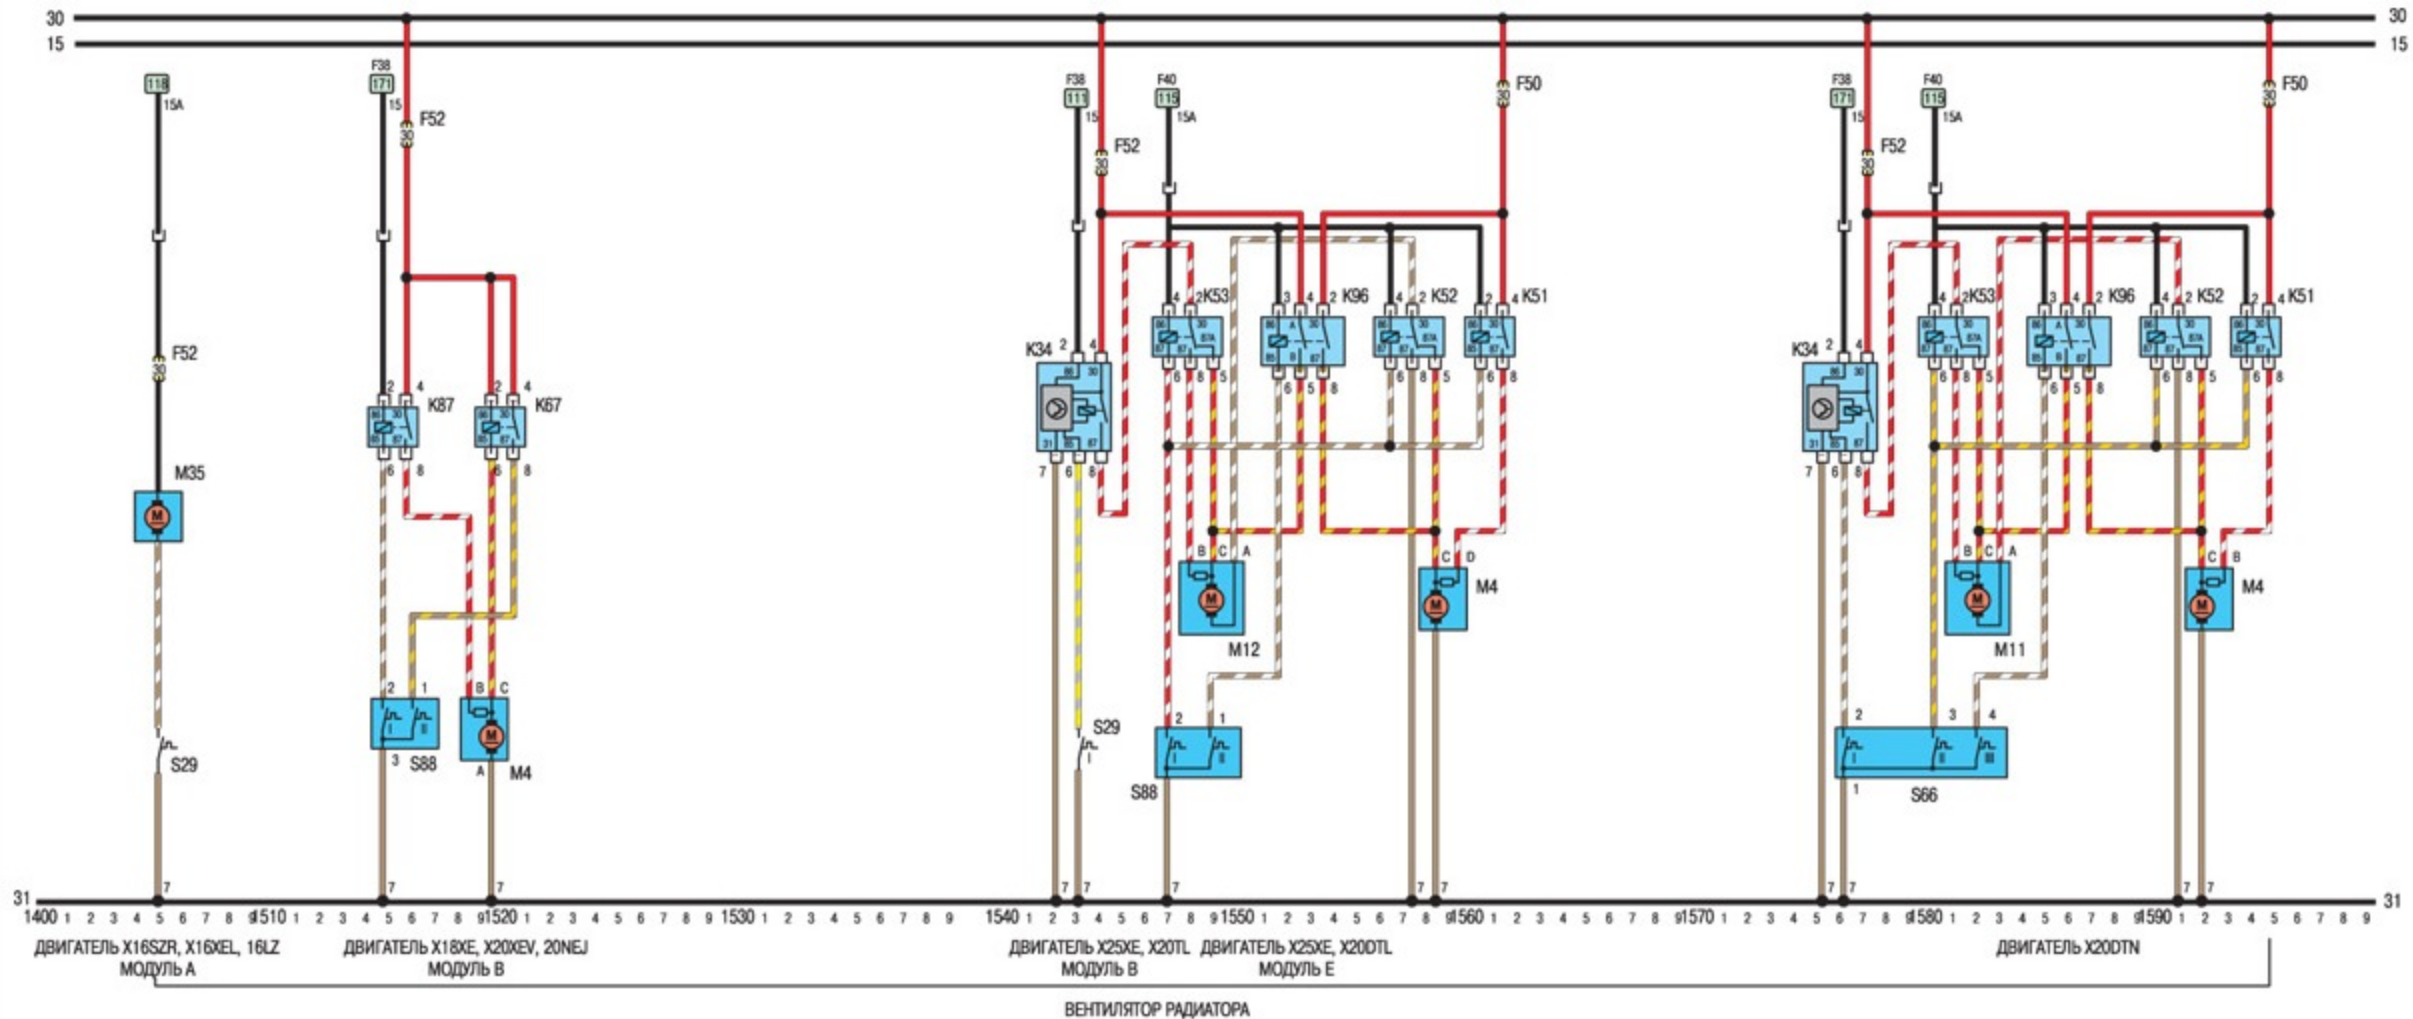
30
15
30
15

118
15A
F52
30
M35
S29

F38
171
15
F52
30
2 4
K87
6 8
2 4
K67
6 8
2 1
S88
3
B C
M4
A

F38
111
15
F52
30
F40
115
15A
F50
30
K34
2 4
7 6 8
4 2 K53
6 8 5
3 4 2 K96
6 5 8
4 2 K52
6 8 5
2 4 K51
6 8
B C A
M12
C D
M4
S29
2 1
S88

F38
171
15
F52
30
F40
115
15A
F50
30
K34
2 4
7 6 8
4 2 K53
6 8 5
3 4 2 K96
6 5 8
4 2 K52
6 8 5
2 4 K51
6 8
B C A
M11
C B
M4
2 3 4
1
S66

31
7 7 7 7 7 7 7 7 7 7 7 7
31

1400 1 2 3 4 5 6 7 8 9 1510 1 2 3 4 5 6 7 8 9 1520 1 2 3 4 5 6 7 8 9 1530 1 2 3 4 5 6 7 8 9 1540 1 2 3 4 5 6 7 8 9 1550 1 2 3 4 5 6 7 8 9 1560 1 2 3 4 5 6 7 8 9 1570 1 2 3 4 5 6 7 8 9 1580 1 2 3 4 5 6 7 8 9 1590 1 2 3 4 5 6 7 8 9

ДВИГАТЕЛЬ X16SZR, X16XEL, 16LZ
МОДУЛЬ A
ДВИГАТЕЛЬ X18XE, X20XEV, 20NEJ
МОДУЛЬ B
ДВИГАТЕЛЬ X25XE, X20TL
МОДУЛЬ B
ДВИГАТЕЛЬ X25XE, X20DTL
МОДУЛЬ E
ДВИГАТЕЛЬ X20DTN

ВЕНТИЛЯТОР РАДИАТОРА